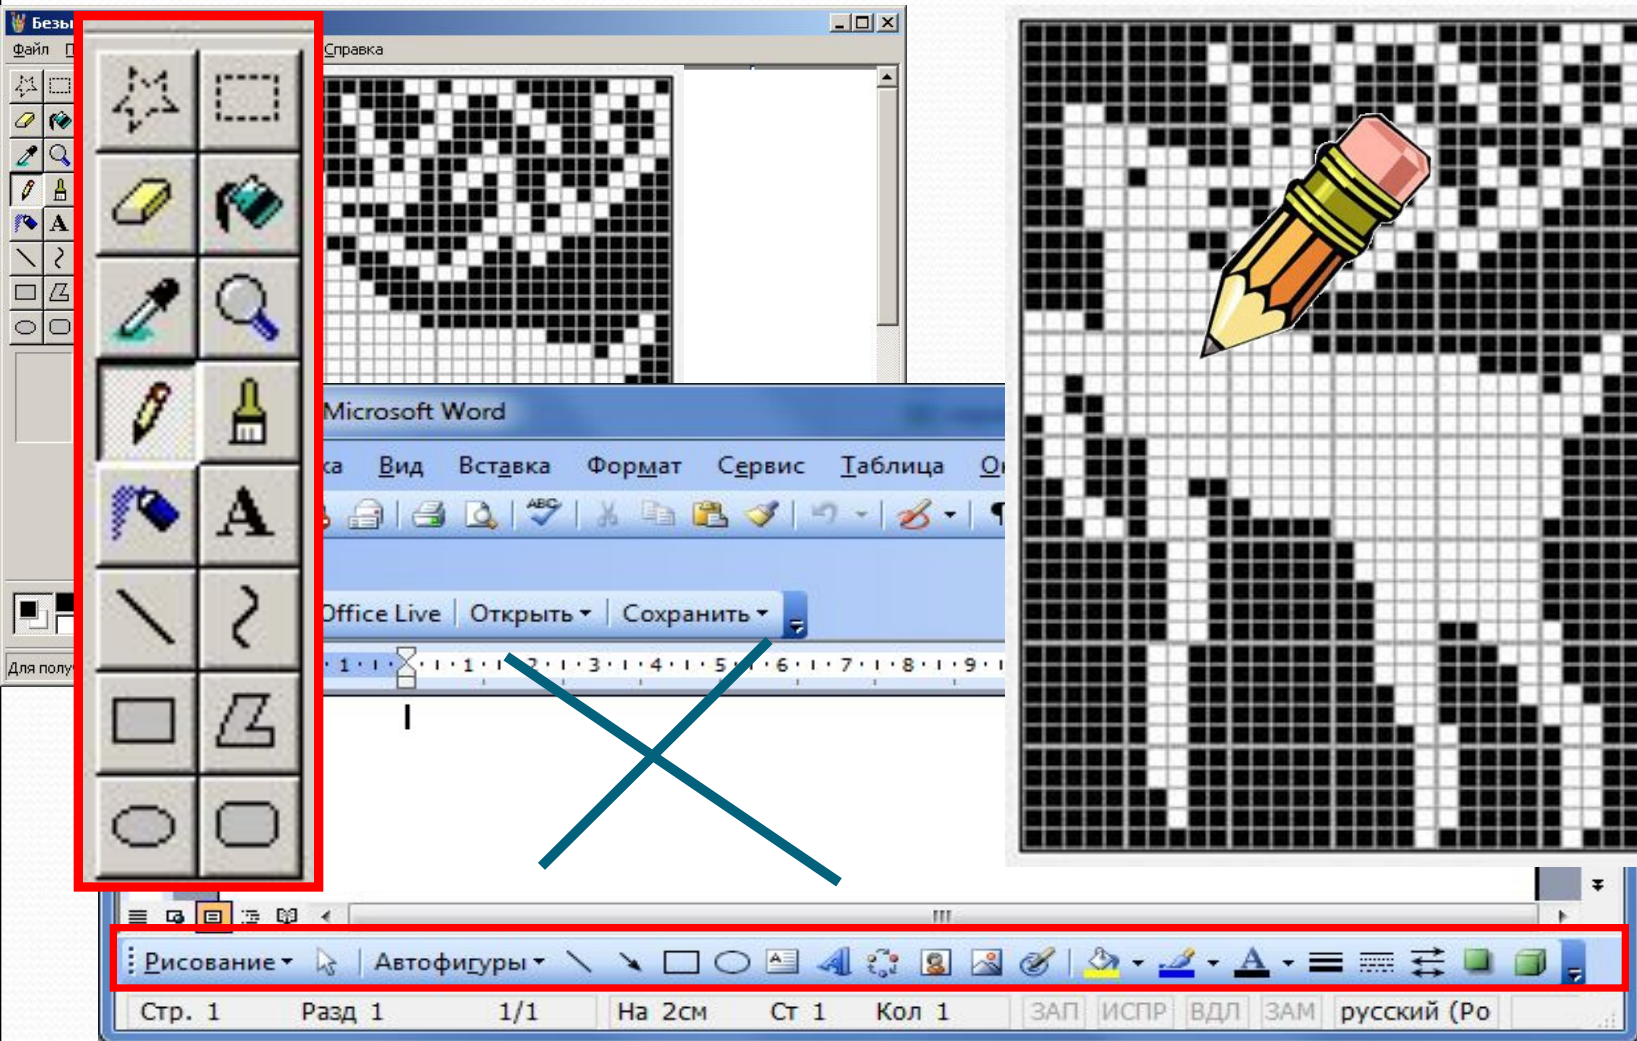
Безы
Файл П
Справка
Для полу
Microsoft Word
ка Вид Вставка Формат Сервис Таблица О
Office Live Открыть Сохранить
· 1 · · 1 · 2 · 3 · 4 · 5 · 6 · 7 · 8 · 9 ·
A
Рисование Автофигуры
Стр. 1 Разд 1 1/1 На 2см Ст 1 Кол 1 ЗАП ИСПР ВДЛ ЗАМ русский (Ро